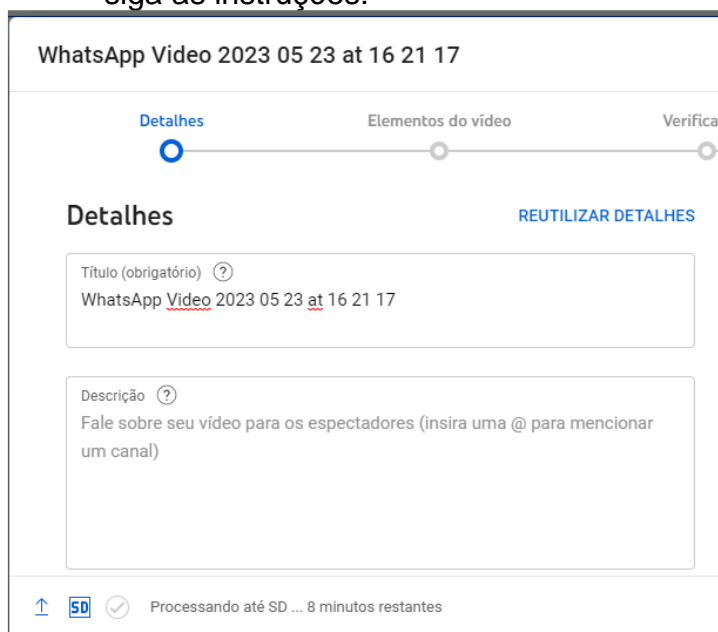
siga as instruções.

WhatsApp Video 2023 05 23 at 16 21 17

Detalhes

Elementos do vídeo

Verifica

Detalhes

REUTILIZAR DETALHES

Título (obrigatório) ?

WhatsApp Video 2023 05 23 at 16 21 17

Descrição ?

Fale sobre seu vídeo para os espectadores (insira uma @ para mencionar um canal)

SD

Processando até SD ... 8 minutos restantes